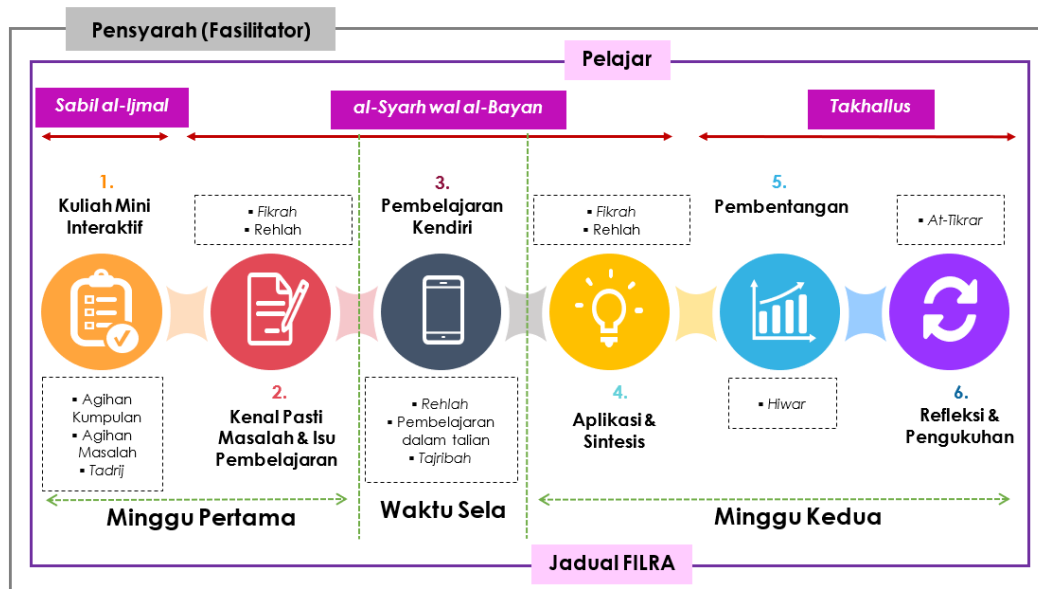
Pensyarah (Fasilitator)

Pelajar

Sabil al-Ijmal

al-Syarh wal al-Bayan

Takhallus

1.
Kuliah Mini Interaktif

▪ Fikrah
▪ Rehlah

3.
Pembelajaran Kendiri

▪ Fikrah
▪ Rehlah

5.
Pembentangan

▪ At-Tikrar

▪ Agihan Kumpulan
▪ Agihan Masalah
▪ Tadrij

2.
Kenal Pasti Masalah & Isu Pembelajaran

▪ Rehlah
▪ Pembelajaran dalam talian
▪ Tajribah

4.
Aplikasi & Sintesis

▪ Hiwar

6.
Refleksi & Pengukuhan

Minggu Pertama

Waktu Sela

Minggu Kedua

Jadual FILRA